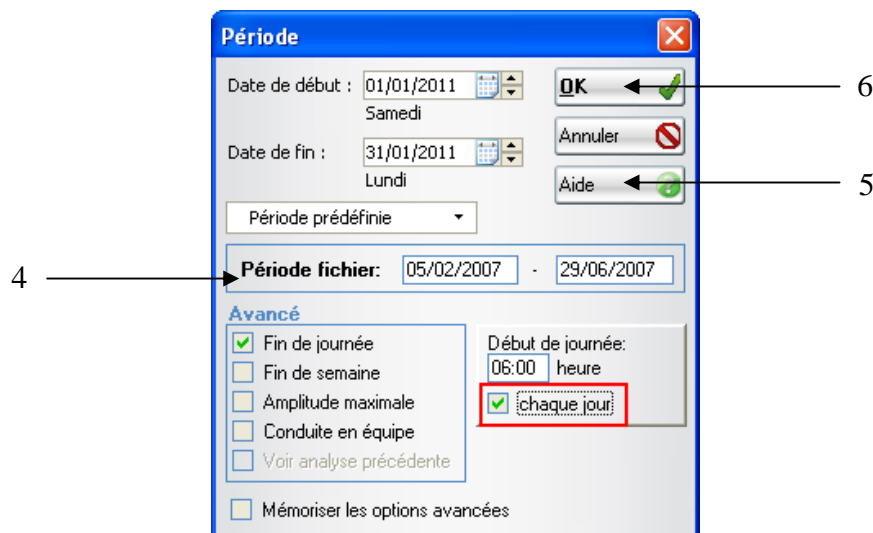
Période

Date de début : 01/01/2011
Samedi

Date de fin : 31/01/2011
Lundi

OK

Annuler

Aide

6

5

Période prédéfinie

4

Période fichier: 05/02/2007 - 29/06/2007

Avancé

Fin de journée

Fin de semaine

Amplitude maximale

Conduite en équipe

Voir analyse précédente

Début de journée:
06:00 heure

chaque jour

Mémoriser les options avancées